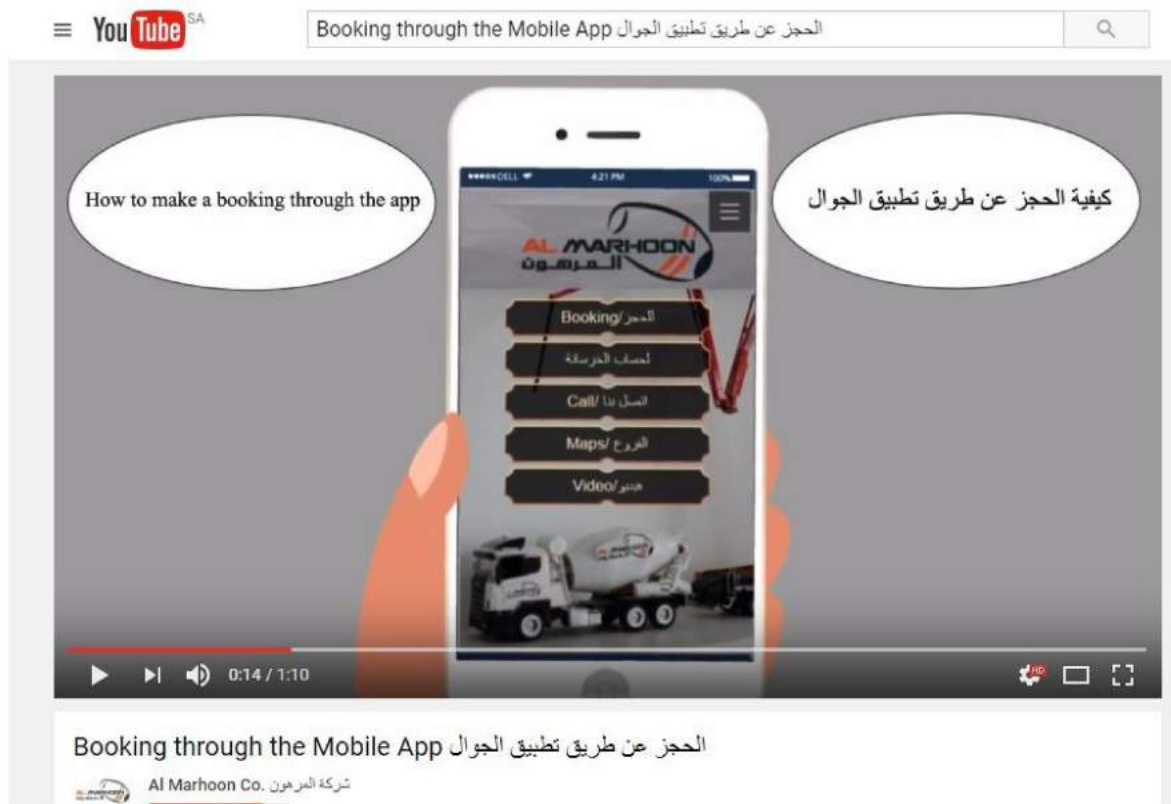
YouTube SA

Booking through the Mobile App الحجز عن طريق تطبيق الجوال

How to make a booking through the app

كيفية الحجز عن طريق تطبيق الجوال

DELL 4:21 PM 100%

AL MARHOON
المرهون

Booking/الحجز

لحساب الخرسانة

Call/ اتصل بنا

Maps/ الفروع

Video/فيديو

0:14 / 1:10

Booking through the Mobile App الحجز عن طريق تطبيق الجوال

Al Marhoon Co. شركة المرهون